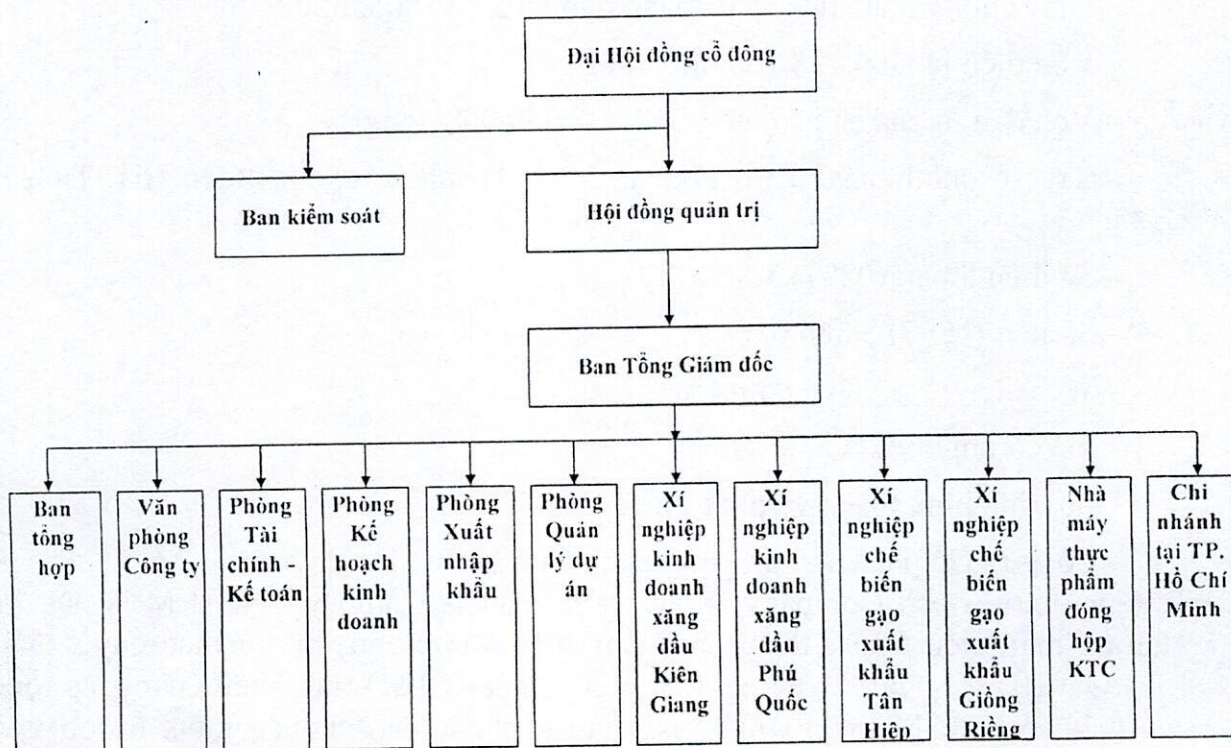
Đại Hội đồng cổ đông

Ban kiểm soát

Hội đồng quản trị

Ban Tổng Giám đốc

Ban tổng hợp

Văn phòng Công ty

Phòng Tài chính - Kế toán

Phòng Kế hoạch kinh doanh

Phòng Xuất nhập khẩu

Phòng Quản lý dự án

Xí nghiệp kinh doanh xăng dầu Kiên Giang

Xí nghiệp kinh doanh xăng dầu Phú Quốc

Xí nghiệp chế biến gạo xuất khẩu Tân Hiệp

Xí nghiệp chế biến gạo xuất khẩu Giồng Riềng

Nhà máy thực phẩm đóng hộp KTC

Chi nhánh tại TP. Hồ Chí Minh